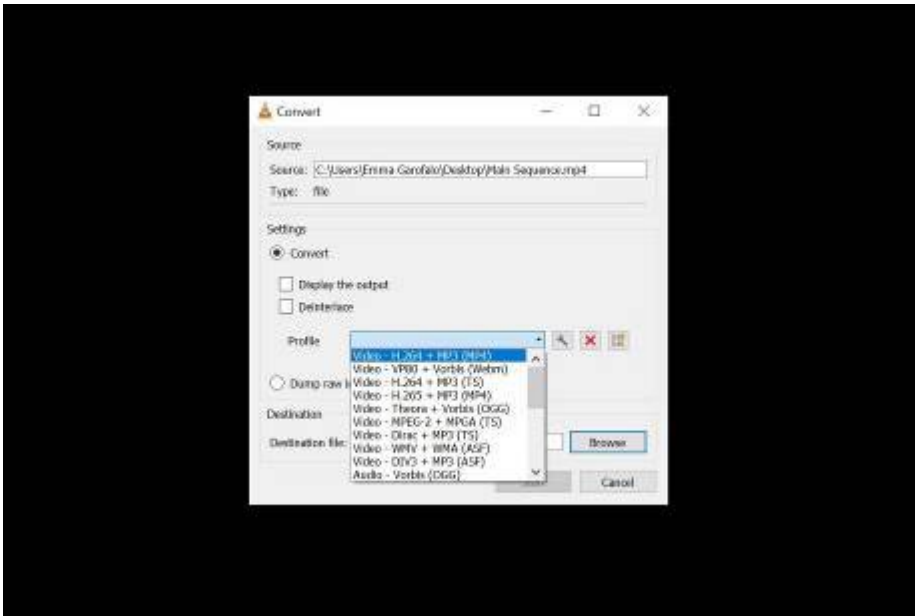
Convert

Source

Source: C:\Users\Emma Garofalo\Desktop\Main Sequence.mp4

Type: file

Settings

Convert

Display the output

Deinterlace

Profile

Video - H.264 + MP3 (MP4)
Video - VP80 + Vorbis (Webm)
Video - H.264 + MP3 (TS)
Video - H.265 + MP3 (MP4)
Video - Theora + Vorbis (OGG)
Video - MPEG-2 + MPGA (TS)
Video - Dirac + MP3 (TS)
Video - WMV + WMA (ASF)
Video - DIV3 + MP3 (ASF)
Audio - Vorbis (OGG)

Dump raw i

Destination

Destination file:

Browse

Cancel